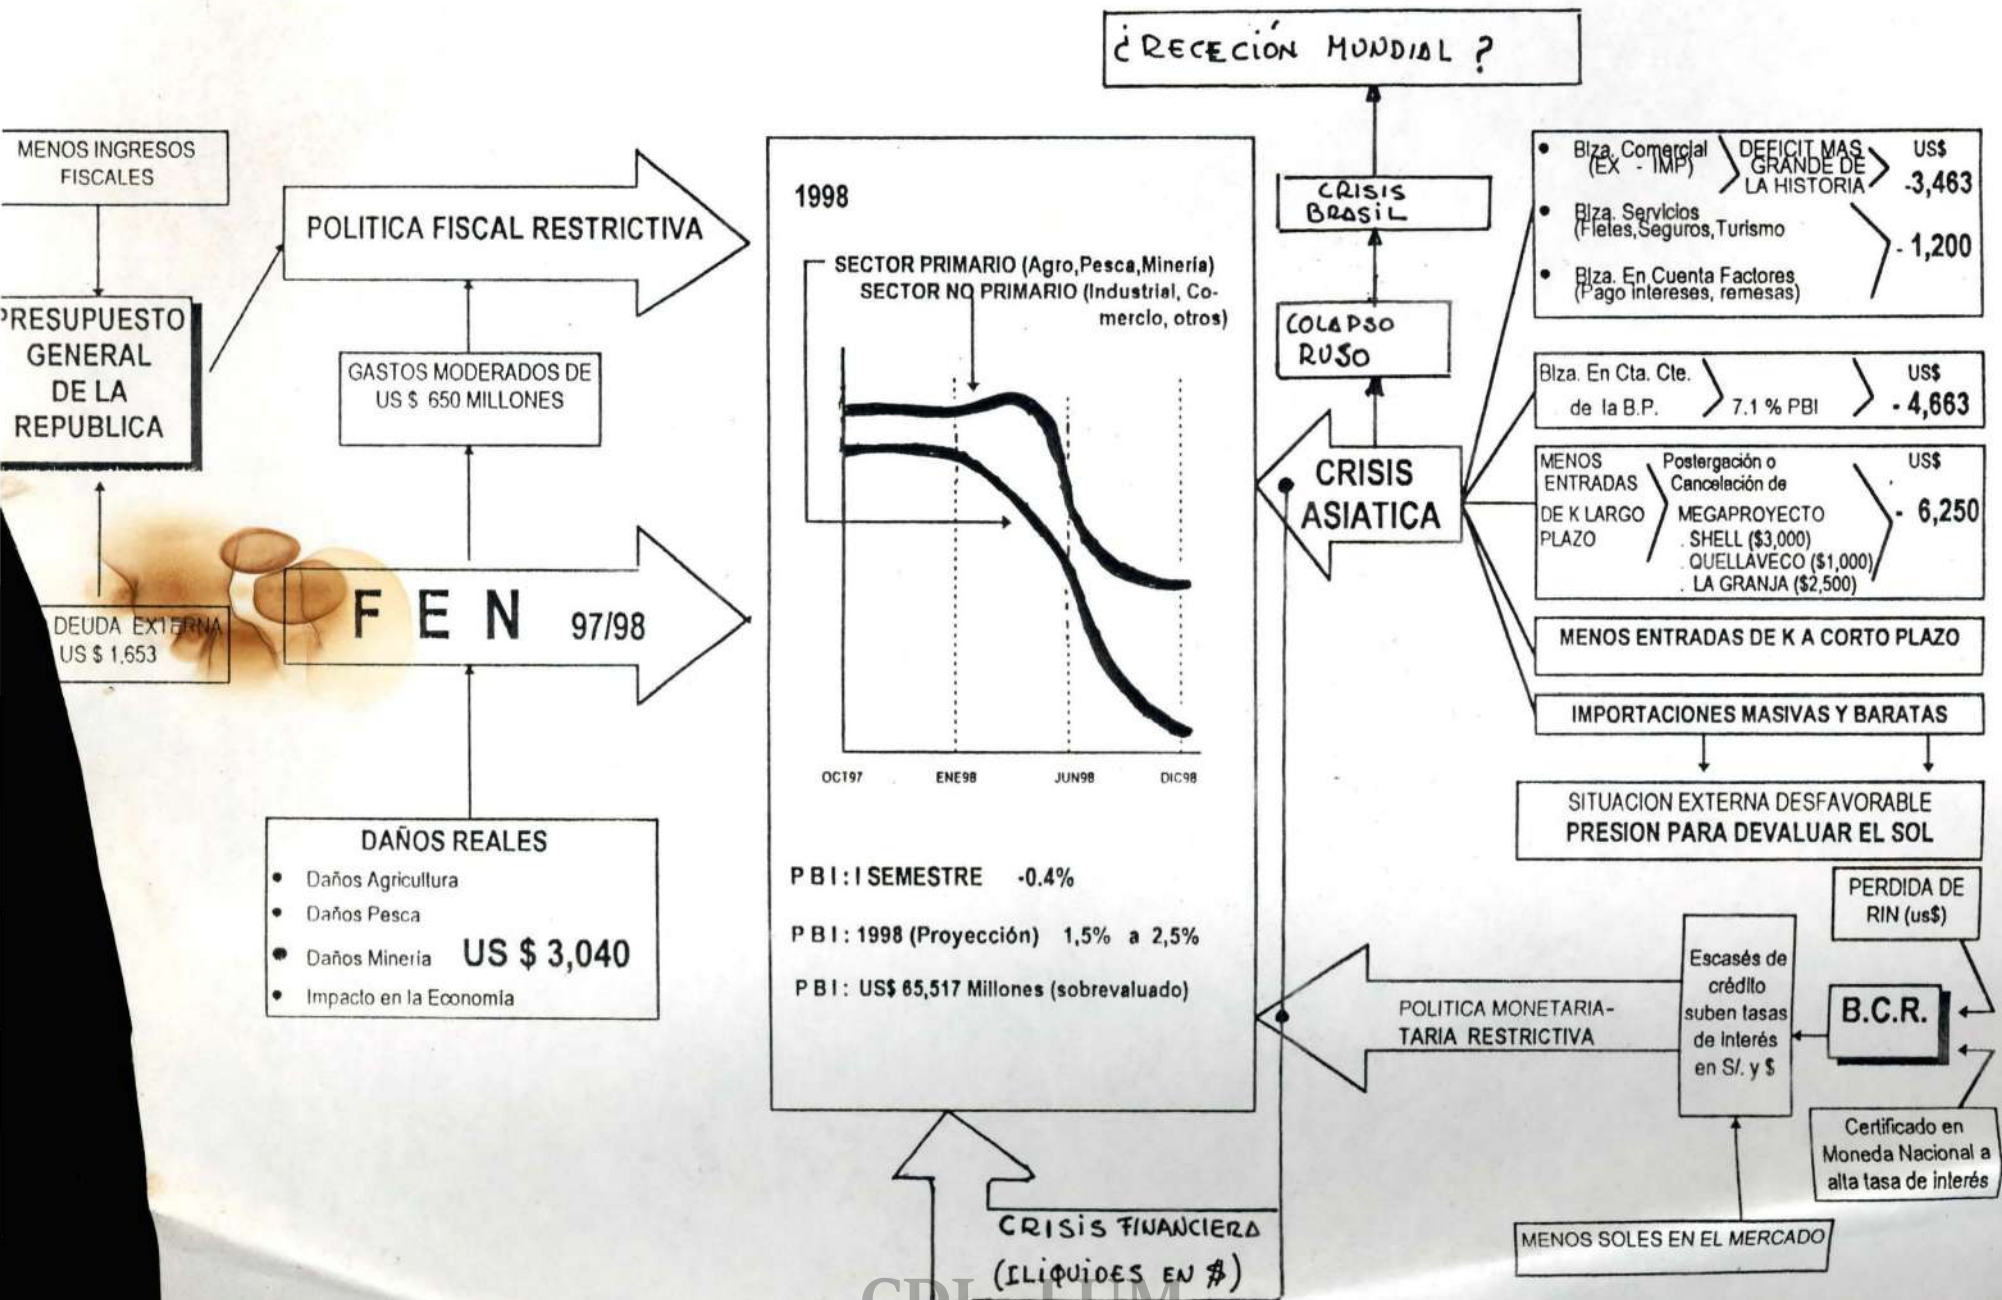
¿RECECIÓN MUNDIAL ?

MENOS INGRESOS FISCALES

POLITICA FISCAL RESTRICTIVA

PRESUPUESTO GENERAL DE LA REPUBLICA

GASTOS MODERADOS DE US $ 650 MILLONES

DEUDA EXTERNA US $ 1,653

F E N 97/98

DAÑOS REALES
• Daños Agricultura
• Daños Pesca
• Daños Minería US $ 3,040
• Impacto en la Economía

1998

SECTOR PRIMARIO (Agro,Pesca,Minería)
SECTOR NO PRIMARIO (Industrial, Comercio, otros)

OCT97 ENE98 JUN98 DIC98

P B I : I SEMESTRE -0.4%

P B I : 1998 (Proyección) 1,5% a 2,5%

P B I : US$ 65,517 Millones (sobrevaluado)

CRISIS BRASIL

COLAPSO RUSO

CRISIS ASIATICA

• Blza. Comercial (EX - IMP) DEFICIT MAS GRANDE DE LA HISTORIA US$ -3,463
• Blza. Servicios (Fletes,Seguros,Turismo
• Blza. En Cuenta Factores (Pago intereses, remesas) - 1,200

Blza. En Cta. Cte. de la B.P. 7.1 % PBI US$ - 4,663

MENOS ENTRADAS DE K LARGO PLAZO Postergación o Cancelación de MEGAPROYECTO . SHELL ($3,000) . QUELLAVECO ($1,000) . LA GRANJA ($2,500) US$ - 6,250

MENOS ENTRADAS DE K A CORTO PLAZO

IMPORTACIONES MASIVAS Y BARATAS

SITUACION EXTERNA DESFAVORABLE
PRESION PARA DEVALUAR EL SOL

PERDIDA DE RIN (us$)

Escasés de crédito suben tasas de interés en S/. y $

B.C.R.

POLITICA MONETARIA-TARIA RESTRICTIVA

Certificado en Moneda Nacional a alta tasa de interés

MENOS SOLES EN EL MERCADO

CRISIS FINANCIERA (ILIQUIDES EN $)

CDI - UM